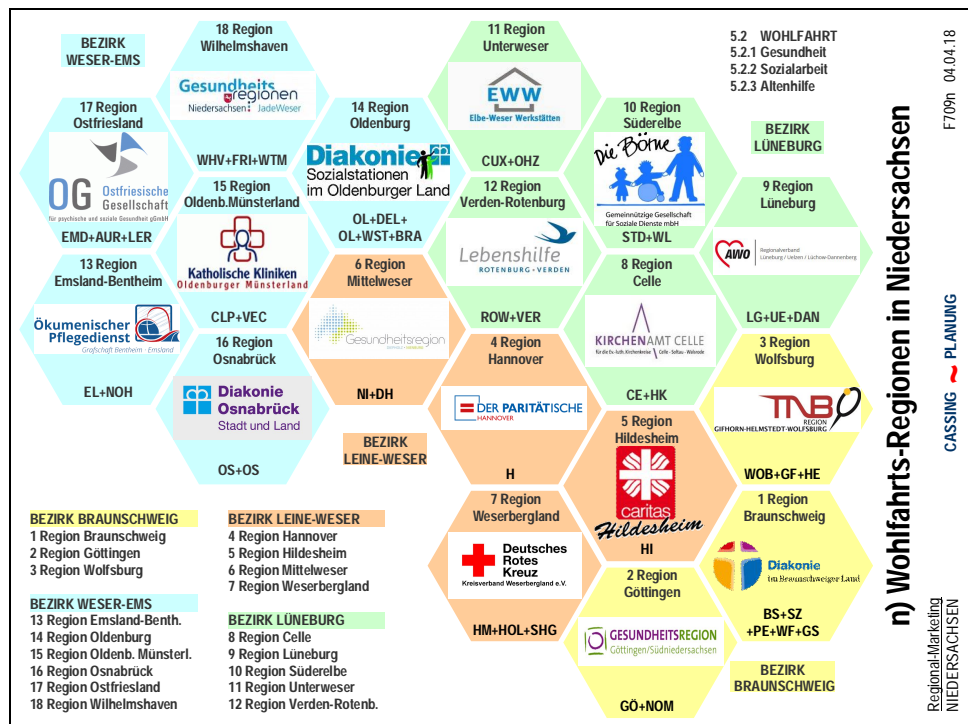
BEZIRK WESER-EMS

18 Region Wilhelmshaven

Gesundheitsregionen Niedersachsen | JadeWeser

WHV+FRI+WTM

11 Region Unterweser

EWW Elbe-Weser Werkstätten

CUX+OHZ

5.2 WOHLFAHRT
5.2.1 Gesundheit
5.2.2 Sozialarbeit
5.2.3 Altenhilfe

F709n 04.04.18

17 Region Ostfriesland

OG Ostfriesische Gesellschaft für psychische und soziale Gesundheit gGmbH

EMD+AUR+LER

14 Region Oldenburg

Diakonie Sozialstationen im Oldenburger Land

OL+DEL+ OL+WST+BRA

10 Region Süderelbe

Die Börne Gemeinnützige Gesellschaft für Soziale Dienste mbH

STD+WL

BEZIRK LÜNEBURG

15 Region Oldenb.Münsterland

Katholische Kliniken Oldenburger Münsterland

CLP+VEC

12 Region Verden-Rotenburg

Lebenshilfe ROTENBURG • VERDEN

ROW+VER

9 Region Lüneburg

AWO Regionalverband Lüneburg / Uelzen / Lüchow-Dannenberg

LG+UE+DAN

13 Region Emsland-Bentheim

Ökumenischer Pflegedienst Grafschaft Bentheim · Emsland

EL+NOH

6 Region Mittelweser

Diakonie Gesundheitsregion

NI+DH

8 Region Celle

KIRCHENAMT CELLE

CE+HK

16 Region Osnabrück

Diakonie Osnabrück Stadt und Land

OS+OS

4 Region Hannover

DER PARITÄTISCHE HANNOVER

H

3 Region Wolfsburg

TNB REGION GIFHORN-HELMSTEDT-WOLFSBURG

WOB+GF+HE

BEZIRK LEINE-WESER

5 Region Hildesheim

caritas Hildesheim

HI

7 Region Weserbergland

Deutsches Rotes Kreuz Kreisverband Weserbergland e.V.

HM+HOL+SHG

1 Region Braunschweig

Diakonie im Braunschweiger Land

BS+SZ +PE+WF+GS

2 Region Göttingen

GESUNDHEITSREGION Göttingen/Südniedersachsen

GÖ+NOM

BEZIRK BRAUNSCHWEIG

BEZIRK BRAUNSCHWEIG
1 Region Braunschweig
2 Region Göttingen
3 Region Wolfsburg

BEZIRK WESER-EMS
13 Region Emsland-Benth.
14 Region Oldenburg
15 Region Oldenb. Münsterl.
16 Region Osnabrück
17 Region Ostfriesland
18 Region Wilhelmshaven

BEZIRK LEINE-WESER
4 Region Hannover
5 Region Hildesheim
6 Region Mittelweser
7 Region Weserbergland

BEZIRK LÜNEBURG
8 Region Celle
9 Region Lüneburg
10 Region Süderelbe
11 Region Unterweser
12 Region Verden-Rotenb.

n) Wohlfahrts-Regionen in Niedersachsen

CASSING ~ PLANUNG

Regional-Marketing NIEDERSACHSEN